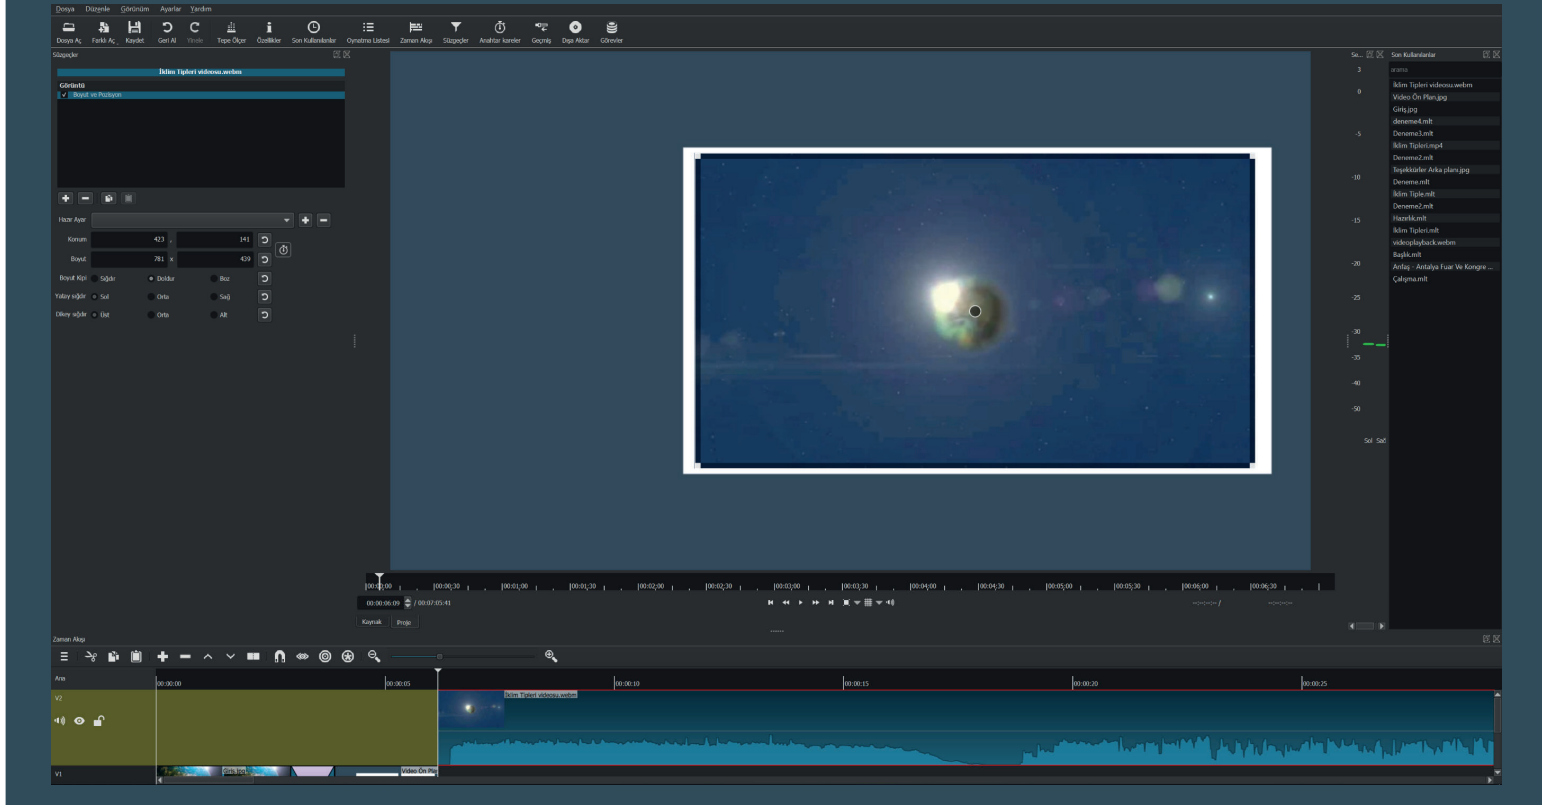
Dosya Düzenle Görünüm Ayarlar Yardım

Dosya Aç Farklı Aç Kaydet Geri Al Yinele Tepe Ölçer Özellikler Son Kullanılanlar Oynatma Listesi Zaman Akışı Süzgeçler Anahtar kareler Geçmiş Dışa Aktar Görevler

Süzgeçler

İklim Tipleri videosu.webm

Görüntü
Boyut ve Pozisyon

Hazır Ayar

Konum 423 , 141

Boyut 781 x 439

Boyut Kipi Sığdır Doldur Boz

Yatay sığdır Sol Orta Sağ

Dikey sığdır Üst Orta Alt

00:00:00 00:00:30 00:01:00 00:01:30 00:02:00 00:02:30 00:03:00 00:03:30 00:04:00 00:04:30 00:05:00 00:05:30 00:06:00 00:06:30

00:00:06:09 / 00:07:05:41

Kaynak Proje

Se... 3 0 -5 -10 -15 -20 -25 -30 -35 -40 -50 Sol Sağ

Son Kullanılanlar
arama
İklim Tipleri videosu.webm
Video Ön Plan.jpg
Giriş.jpg
deneme4.mlt
Deneme3.mlt
İklim Tipleri.mp4
Deneme2.mlt
Teşekkürler Arka planı.jpg
Deneme.mlt
İklim Tiple.mlt
Deneme2.mlt
Hazırlık.mlt
İklim Tipleri.mlt
videoplayback.webm
Başlık.mlt
Antalya - Antalya Fuar Ve Kongre ...
Çalışma.mlt

Zaman Akışı

Ana
00:00:00 00:00:05 00:00:10 00:00:15 00:00:20 00:00:25

V2
İklim Tipleri videosu.webm

V1
Giriş.jpg Video Ön Pla